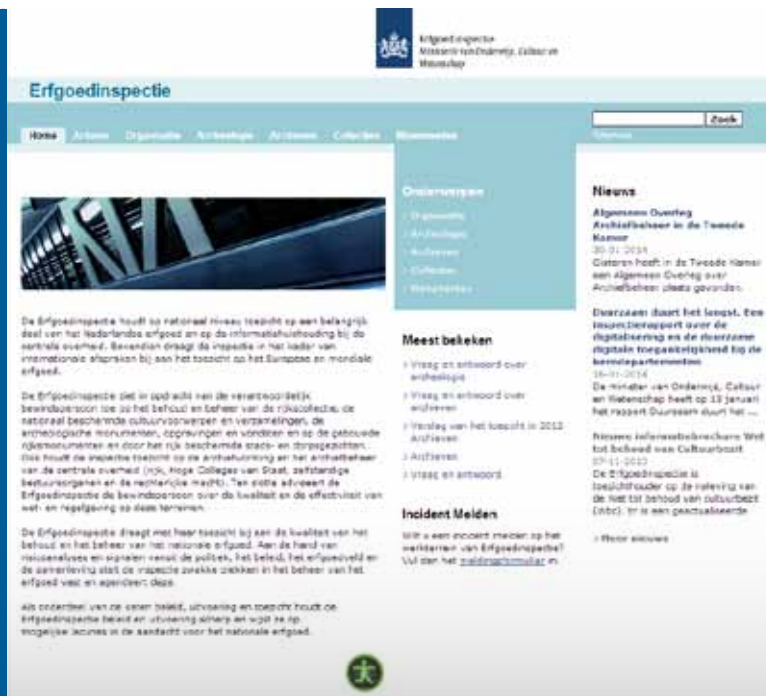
Erfgoedinspectie
Ministerie van Onderwijs, Cultuur en Wetenschap

Erfgoedinspectie

Zoek

Home Actueel Organisatie Archeologie Archieven Collecties Monumenten

Onderwerpen
› Organisatie
› Archeologie
› Archieven
› Collecties
› Monumenten

Nieuws

Algemeen Overleg Archiefbeheer in de Tweede Kamer
30-01-2014
Gisteren heeft in de Tweede Kamer een Algemeen Overleg over Archiefbeheer plaats gevonden.

Duurzaam duurt het langst. Een inspectierapport over de digitalisering en de duurzame digitale toegankelijkheid bij de kerndepartementen
16-01-2014
De minister van Onderwijs, Cultuur en Wetenschap heeft op 15 januari het rapport Duurzaam duurt het ...

Nieuwe informatiebrochure Wet tot behoud van Cultuurbezit
07-11-2013
De Erfgoedinspectie is toezichthouder op de naleving van de Wet tot behoud van cultuurbezit (Wbc). Er is een geactualiseerde

› Meer nieuws

De Erfgoedinspectie houdt op nationaal niveau toezicht op een belangrijk deel van het Nederlandse erfgoed en op de informatiehuishouding bij de centrale overheid. Bovendien draagt de inspectie in het kader van internationale afspraken bij aan het toezicht op het Europese en mondiale erfgoed.

De Erfgoedinspectie ziet in opdracht van de verantwoordelijk bewindspersoon toe op het behoud en beheer van de rijkscollectie, de nationaal beschermde cultuurvoorwerpen en verzamelingen, de archeologische monumenten, opgravingen en vondsten en op de gebouwde rijksmonumenten en door het rijk beschermde stads- en dorpsgezichten. Ook houdt de inspectie toezicht op de archiefvorming en het archiefbeheer van de centrale overheid (rijk, Hoge Colleges van Staat, zelfstandige bestuursorganen en de rechterlijke macht). Ten slotte adviseert de Erfgoedinspectie de bewindspersoon over de kwaliteit en de effectiviteit van wet- en regelgeving op deze terreinen.

De Erfgoedinspectie draagt met haar toezicht bij aan de kwaliteit van het behoud en het beheer van het nationale erfgoed. Aan de hand van risicoanalyses en signalen vanuit de politiek, het beleid, het erfgoedveld en de samenleving stelt de inspectie zwakke plekken in het beheer van het erfgoed vast en agendeert deze.

Als onderdeel van de keten beleid, uitvoering en toezicht houdt de Erfgoedinspectie beleid en uitvoering scherp en wijst ze op mogelijke lacunes in de aandacht voor het nationale erfgoed.

Meest bekeken
› Vraag en antwoord over archeologie
› Vraag en antwoord over archieven
› Verslag van het toezicht in 2012 Archieven
› Archieven
› Vraag en antwoord

Incident Melden
Wilt u een incident melden op het werkterrein van Erfgoedinspectie? Vul dan het meldingsformulier in.